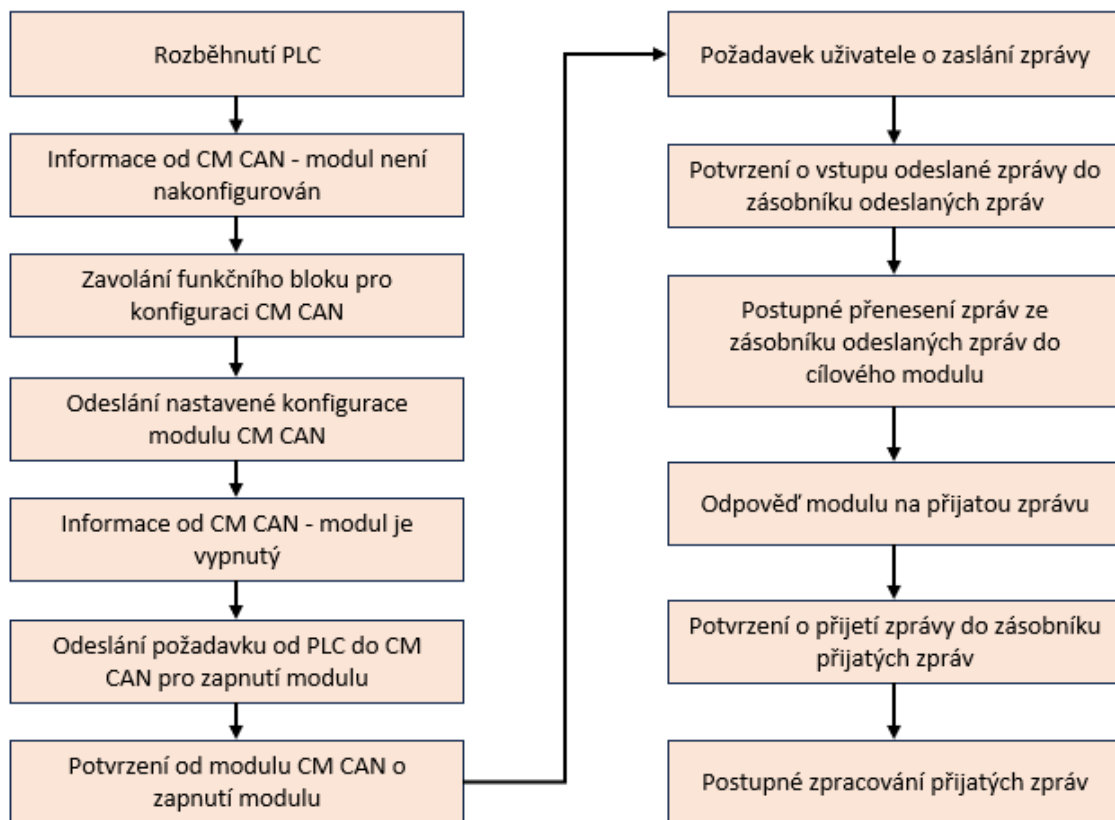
Rozběhnutí PLC

Informace od CM CAN - modul není nakonfigurován

Zavolání funkčního bloku pro konfiguraci CM CAN

Odeslání nastavené konfigurace modulu CM CAN

Informace od CM CAN - modul je vypnutý

Odeslání požadavku od PLC do CM CAN pro zapnutí modulu

Potvrzení od modulu CM CAN o zapnutí modulu

Požadavek uživatele o zaslání zprávy

Potvrzení o vstupu odeslané zprávy do zásobníku odeslaných zpráv

Postupné přenesení zpráv ze zásobníku odeslaných zpráv do cílového modulu

Odpověď modulu na přijatou zprávu

Potvrzení o přijetí zprávy do zásobníku přijatých zpráv

Postupné zpracování přijatých zpráv